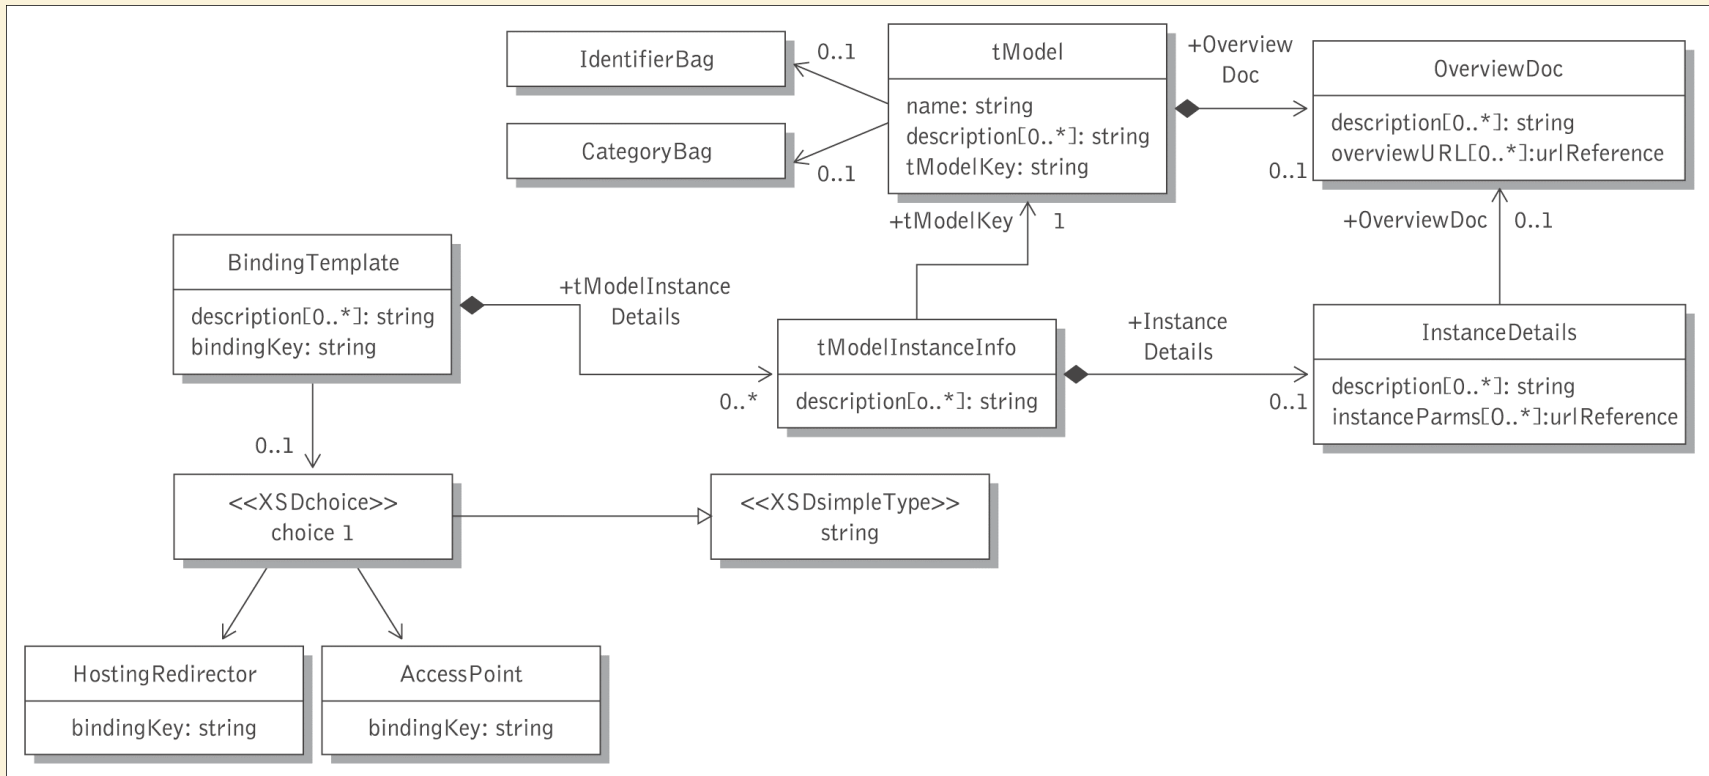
IdentifierBag

0..1

tModel

name: string
description[0..*]: string
tModelKey: string

+Overview Doc

OverviewDoc

description[0..*]: string
overviewURL[0..*]:urlReference

CategoryBag

0..1

0..1

+tModelKey

1

+OverviewDoc

0..1

BindingTemplate

description[0..*]: string
bindingKey: string

+tModelInstance Details

tModelInstanceInfo

description[o..*]: string

0..*

+Instance Details

InstanceDetails

description[0..*]: string
instanceParms[0..*]:urlReference

0..1

0..1

<<XSDchoice>>
choice 1

<<XSDsimpleType>>
string

HostingRedirector

bindingKey: string

AccessPoint

bindingKey: string